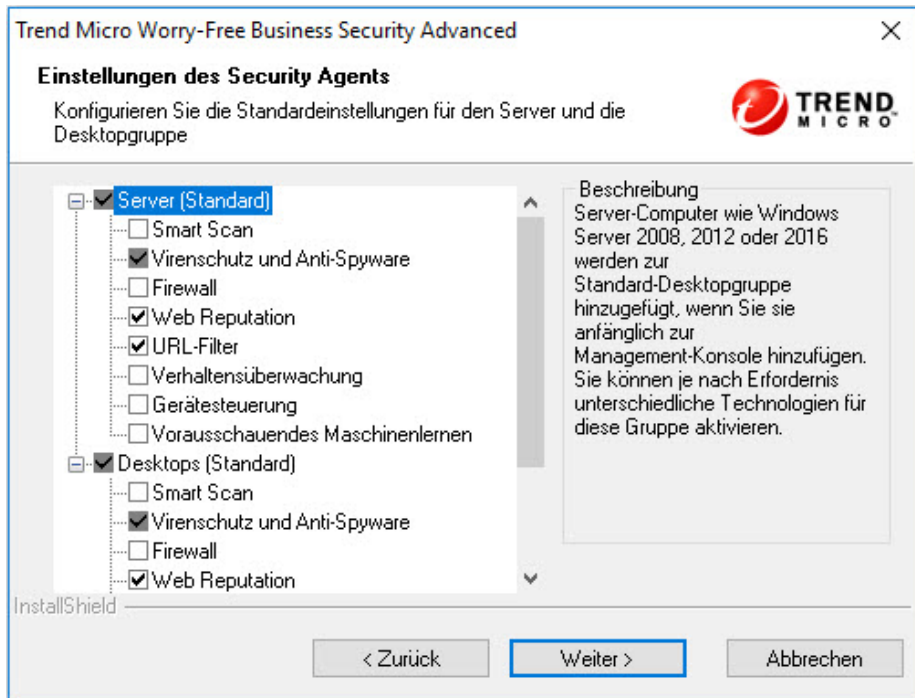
Trend Micro Worry-Free Business Security Advanced

Einstellungen des Security Agents

Konfigurieren Sie die Standardeinstellungen für den Server und die Desktopgruppe

TREND MICRO

Server (Standard)
Smart Scan
Virenschutz und Anti-Spyware
Firewall
Web Reputation
URL-Filter
Verhaltensüberwachung
Gerätesteuerung
Vorausschauendes Maschinenlernen
Desktops (Standard)
Smart Scan
Virenschutz und Anti-Spyware
Firewall
Web Reputation

Beschreibung
Server-Computer wie Windows Server 2008, 2012 oder 2016 werden zur Standard-Desktopgruppe hinzugefügt, wenn Sie sie anfänglich zur Management-Konsole hinzufügen. Sie können je nach Erfordernis unterschiedliche Technologien für diese Gruppe aktivieren.

InstallShield

< Zurück
Weiter >
Abbrechen